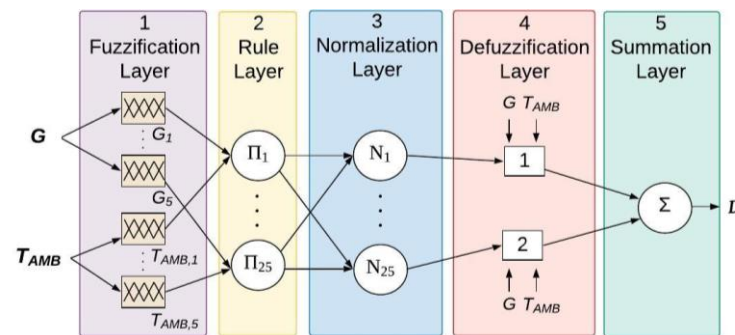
1
Fuzzification
Layer

2
Rule
Layer

3
Normalization
Layer

4
Defuzzification
Layer

5
Summation
Layer

$G$

$T_{AMB}$

$G_1$

$G_5$

$T_{AMB,1}$

$T_{AMB,5}$

$\Pi_1$

$\Pi_{25}$

$N_1$

$N_{25}$

$G$ $T_{AMB}$

1

2

$G$ $T_{AMB}$

$\Sigma$

$L$